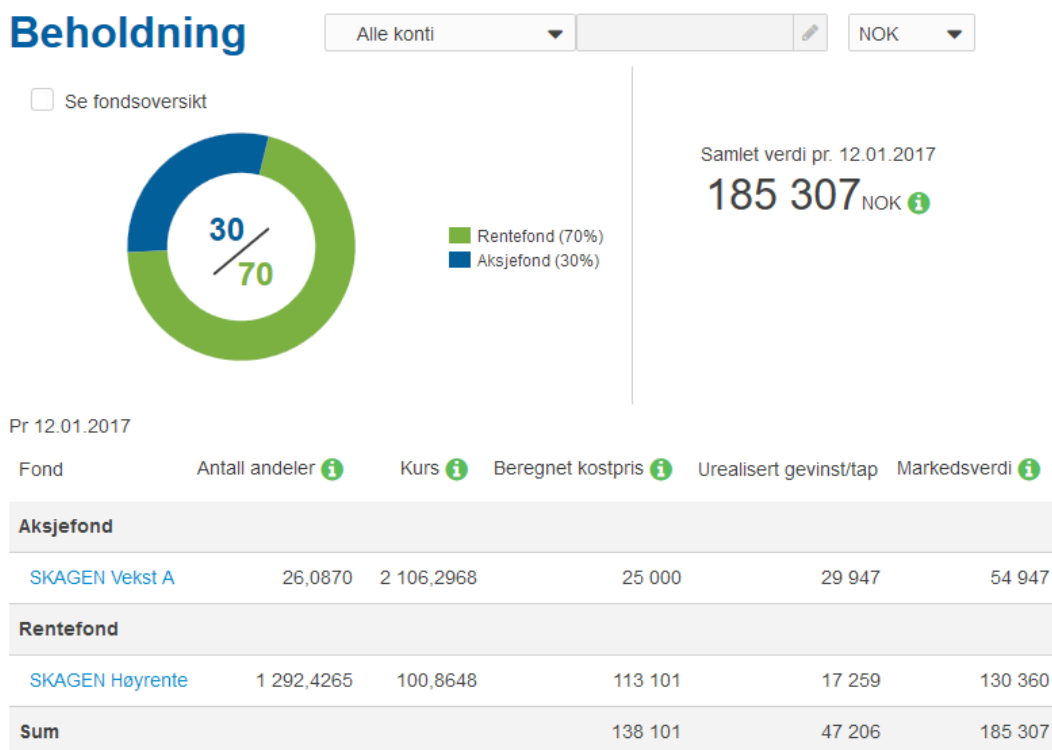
Beholdning

Alle konti

NOK

Se fondsoversikt

30

70

Rentefond (70%)

Aksjefond (30%)

Samlet verdi pr. 12.01.2017

185 307 NOK

Pr 12.01.2017

| Fond | Antall andeler | Kurs | Beregnet kostpris | Urealisert gevinst/tap | Markedsverdi |
|---|---|---|---|---|---|
| **Aksjefond** | | | | | |
| SKAGEN Vekst A | 26,0870 | 2 106,2968 | 25 000 | 29 947 | 54 947 |
| **Rentefond** | | | | | |
| SKAGEN Høyrente | 1 292,4265 | 100,8648 | 113 101 | 17 259 | 130 360 |
| **Sum** | | | 138 101 | 47 206 | 185 307 |